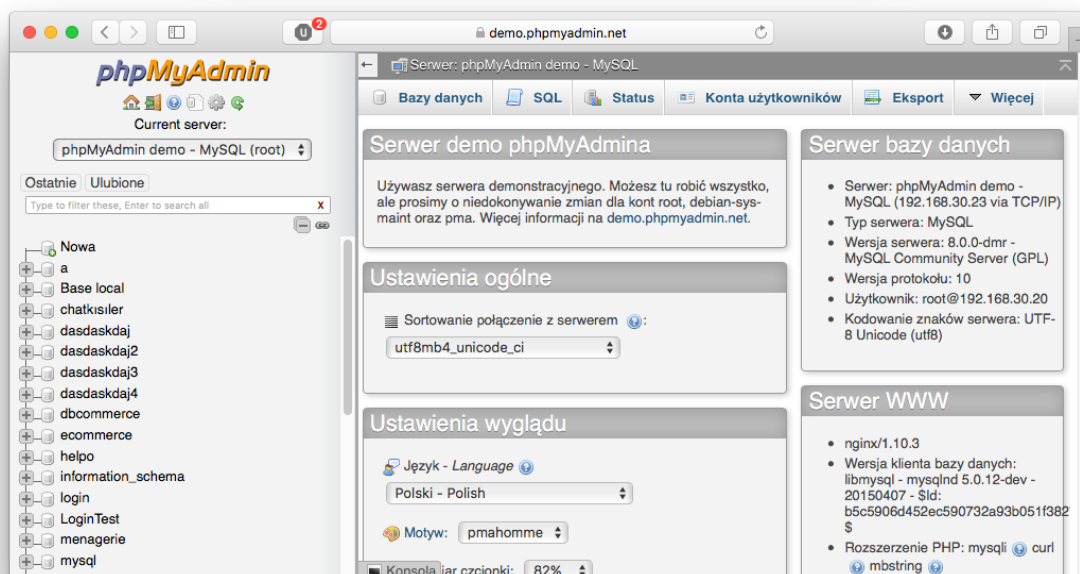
demo.phpmyadmin.net

phpMyAdmin

Current server:

phpMyAdmin demo - MySQL (root)

Ostatnie Ulubione

Type to filter these, Enter to search all

Nowa
a
Base local
chatkısıler
dasdaskdaj
dasdaskdaj2
dasdaskdaj3
dasdaskdaj4
dbcommerce
ecommerce
helpo
information_schema
login
LoginTest
menagerie
mysql

Serwer: phpMyAdmin demo - MySQL

Bazy danych SQL Status Konta użytkowników Eksport Więcej

Serwer demo phpMyAdmina

Używasz serwera demonstracyjnego. Możesz tu robić wszystko, ale prosimy o niedokonywanie zmian dla kont root, debian-sys-maint oraz pma. Więcej informacji na demo.phpmyadmin.net.

Ustawienia ogólne

Sortowanie połączenie z serwerem :

utf8mb4_unicode_ci

Ustawienia wyglądu

Język - Language

Polski - Polish

Motyw: pmahomme

Konsola iar czcionki: 82%

Serwer bazy danych

- Serwer: phpMyAdmin demo - MySQL (192.168.30.23 via TCP/IP)
- Typ serwera: MySQL
- Wersja serwera: 8.0.0-dmr - MySQL Community Server (GPL)
- Wersja protokołu: 10
- Użytkownik: root@192.168.30.20
- Kodowanie znaków serwera: UTF-8 Unicode (utf8)

Serwer WWW

- nginx/1.10.3
- Wersja klienta bazy danych: libmysql - mysqlnd 5.0.12-dev - 20150407 - $Id: b5c5906d452ec590732a93b051f382 $
- Rozszerzenie PHP: mysqli curl mbstring